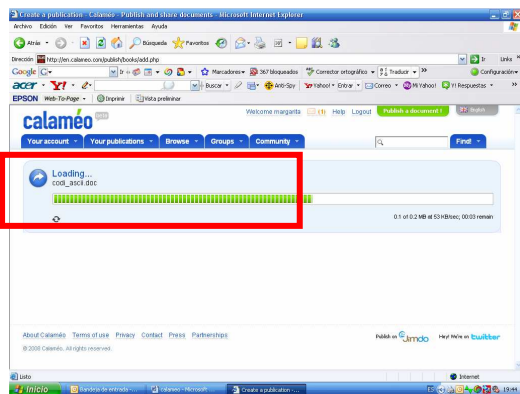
Create a publication - Calaméo - Publish and share documents - Microsoft Internet Explorer

Archivo Edición Ver Favoritos Herramientas Ayuda

Atrás Búsqueda Favoritos

Dirección http://en.calameo.com/publish/books/add.php Ir Links

Google G- Ir Marcadores 367 bloqueados Corrector ortográfico Traducir » Configuración

acer Y! Buscar Anti-Spy Yahoo! Entrar Correo Mi Yahoo! Y! Respuestas

EPSON Web-To-Page Imprimir Vista preliminar

calaméo beta

Welcome margarita Help Logout Publish a document! English

Your account Your publications Browse Groups Community Find!

Loading...
codi_ascii.doc

0.1 of 0.2 MB at 53 KB/sec; 00:03 remain

About Calaméo Terms of use Privacy Contact Press Partnerships

© 2008 Calaméo. All rights reserved.

Publish on Jimdo Hey! We're on twitter

Listo Internet

Inicio Bandeja de entrada calameo - Microsoft Create a publication 19:44